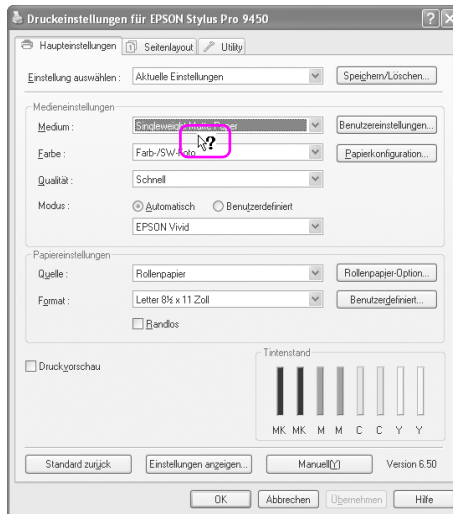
Druckeinstellungen für EPSON Stylus Pro 9450

Haupteinstellungen | Seitenlayout | Utility

Einstellung auswählen : Aktuelle Einstellungen | Speichern/Löschen...

Medieneinstellungen

Medium : Singleweight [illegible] | Benutzereinstellungen...

Farbe : Farb-/SW-Foto | Papierkonfiguration...

Qualität : Schnell

Modus : Automatisch | Benutzerdefiniert

EPSON Vivid

Papiereinstellungen

Quelle : Rollenpapier | Rollenpapier-Option...

Format : Letter 8½ x 11 Zoll | Benutzerdefiniert...

Randlos

Druckvorschau

Tintenstand

MK MK M M C C Y Y

Standard zurück | Einstellungen anzeigen... | Manuell(Y) | Version 6.50

OK | Abbrechen | Übernehmen | Hilfe